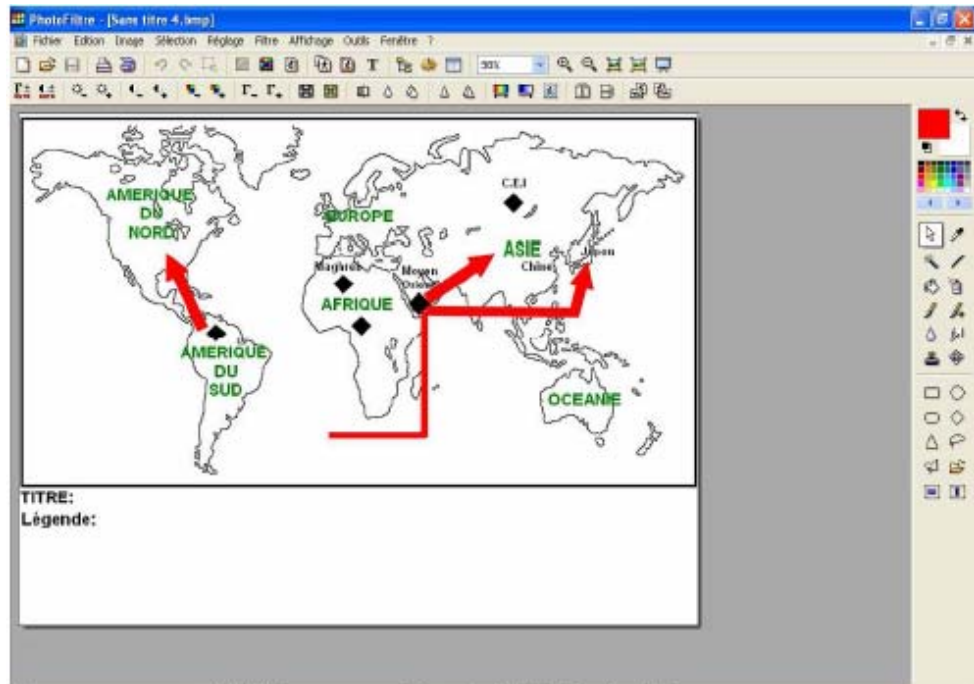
PhotoFiltre - [Sans titre 4.bmp]

Fichier Edition Image Sélection Réglage Filtre Affichage Outils Fenêtre ?

50%

AMERIQUE DU NORD

EUROPE

C.E.I

ASIE

Maghreb

Moyen Orient

Chine

Japon

AFRIQUE

AMERIQUE DU SUD

OCEANIE

TITRE:
Légende: